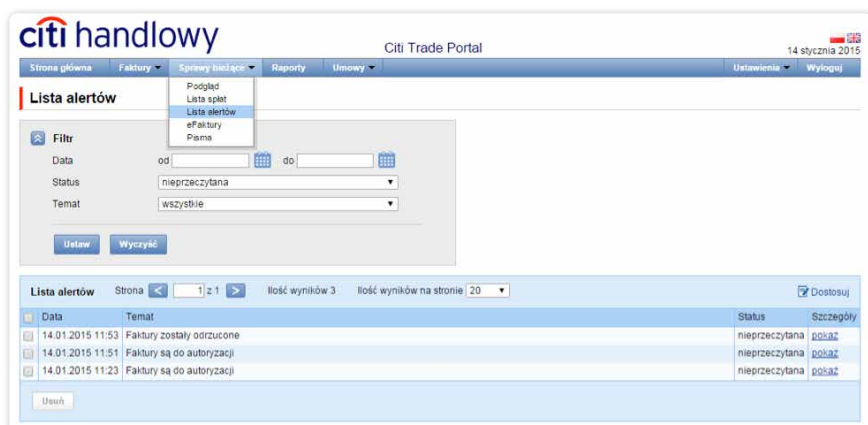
citi handlowy

Citi Trade Portal

14 stycznia 2015

Strona główna | Faktury | Sprawy bieżące | Raporty | Umowy | Ustawienia | Wyloguj

Podgląd
Lista spłat
Lista alertów
eFaktury
Pisma

Lista alertów

Filtr

Data od do

Status nieprzeczytana

Temat wszystkie

Ustaw | Wyczyść

Lista alertów Strona 1 z 1 Ilość wyników 3 Ilość wyników na stronie 20

Dostosuj

| | Data | Temat | Status | Szczegóły |
|---|---|---|---|---|
| | 14.01.2015 11:53 | Faktury zostały odrzucone | nieprzeczytana | pokaż |
| | 14.01.2015 11:51 | Faktury są do autoryzacji | nieprzeczytana | pokaż |
| | 14.01.2015 11:23 | Faktury są do autoryzacji | nieprzeczytana | pokaż |

Usuń